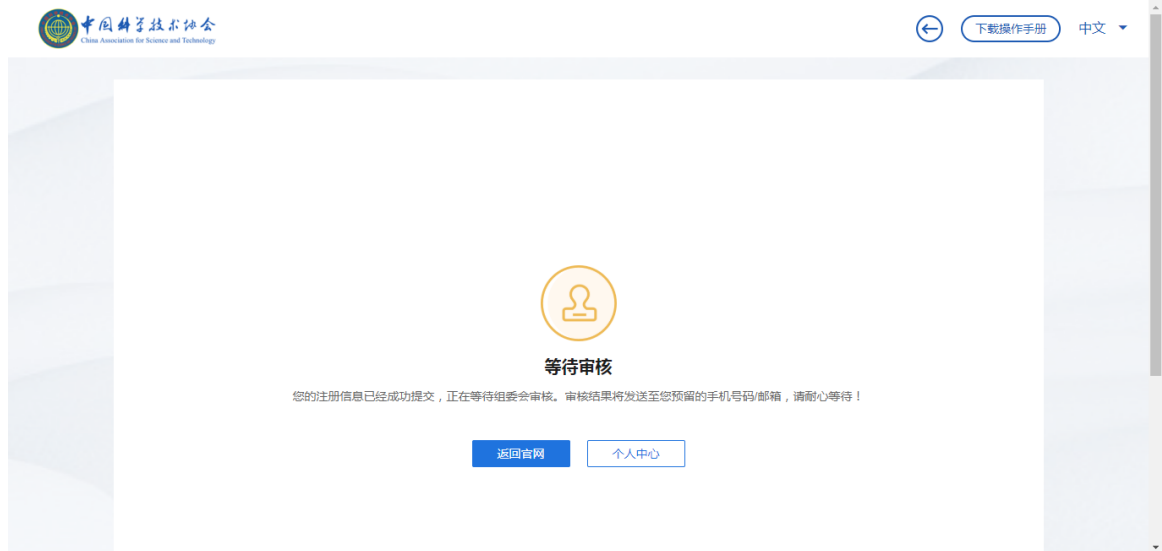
中国科学技术协会
China Association for Science and Technology

下载操作手册

中文

等待审核

您的注册信息已经成功提交，正在等待组委会审核。审核结果将发送至您预留的手机号码/邮箱，请耐心等待！

返回官网

个人中心